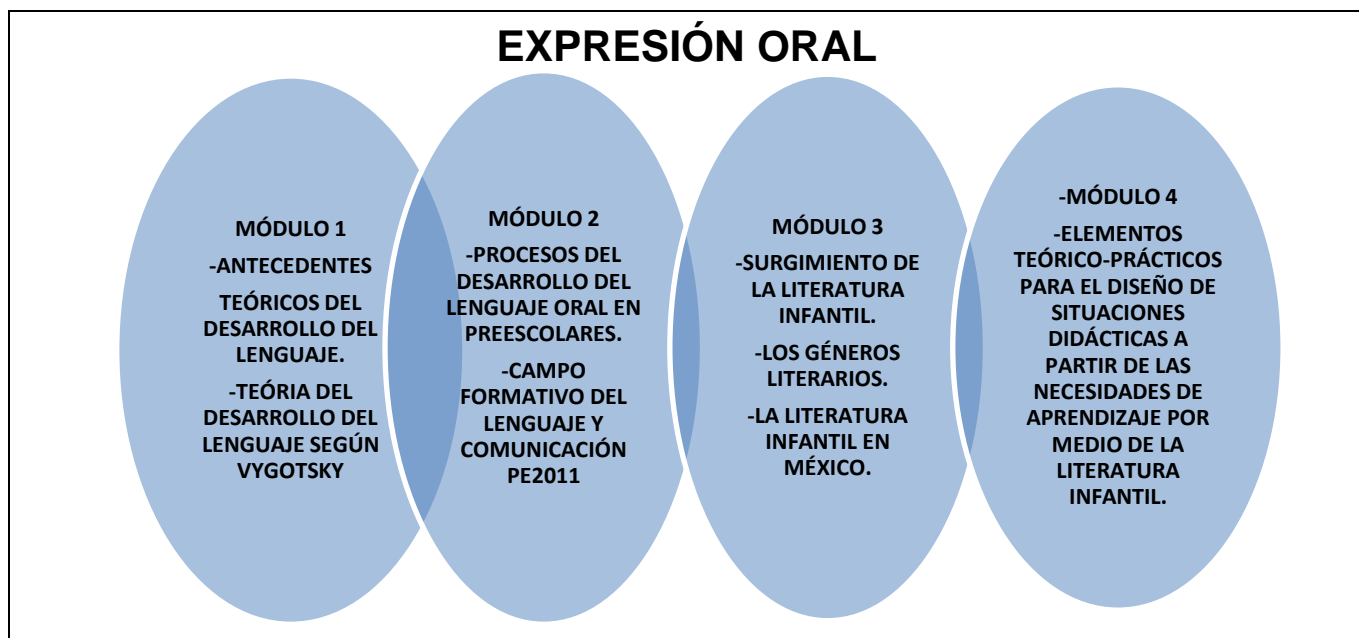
EXPRESIÓN ORAL

MÓDULO 1

-ANTECEDENTES

TEÓRICOS DEL DESARROLLO DEL LENGUAJE.

-TEÓRIA DEL DESARROLLO DEL LENGUAJE SEGÚN VYGOTSKY

MÓDULO 2

-PROCESOS DEL DESARROLLO DEL LENGUAJE ORAL EN PREESCOLARES.

-CAMPO FORMATIVO DEL LENGUAJE Y COMUNICACIÓN PE2011

MÓDULO 3

-SURGIMIENTO DE LA LITERATURA INFANTIL.

-LOS GÉNEROS LITERARIOS.

-LA LITERATURA INFANTIL EN MÉXICO.

-MÓDULO 4

-ELEMENTOS TEÓRICO-PRÁCTICOS PARA EL DISEÑO DE SITUACIONES DIDÁCTICAS A PARTIR DE LAS NECESIDADES DE APRENDIZAJE POR MEDIO DE LA LITERATURA INFANTIL.